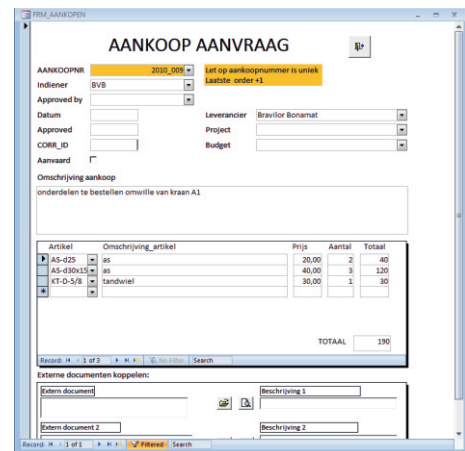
FRM_AANKOPEN

AANKOOP AANVRAAG

AANKOOPNR 2010_005
Let op aankoopnummer is uniek
Laatste order +1
Indiener BVB
Approved by
Datum
Leverancier Bravilor Bonamat
Approved
Project
CORR_ID
Budget
Aanvaard

Omschrijving aankoop
onderdelen te bestellen omwille van kraan A1

| Artikel | Omschrijving_artikel | Prijs | Aantal | Totaal |
|---|---|---|---|---|
| AS-d25 | as | 20,00 | 2 | 40 |
| AS-d30x15 | as | 40,00 | 3 | 120 |
| KT-D-5/8 | tandwiel | 30,00 | 1 | 30 |

TOTAAL 190

Record: 1 of 3 No Filter Search

Externe documenten koppelen:
Extern document
Beschrijving 1
Extern document 2
Beschrijving 2

Record: 1 of 1 Filtered Search